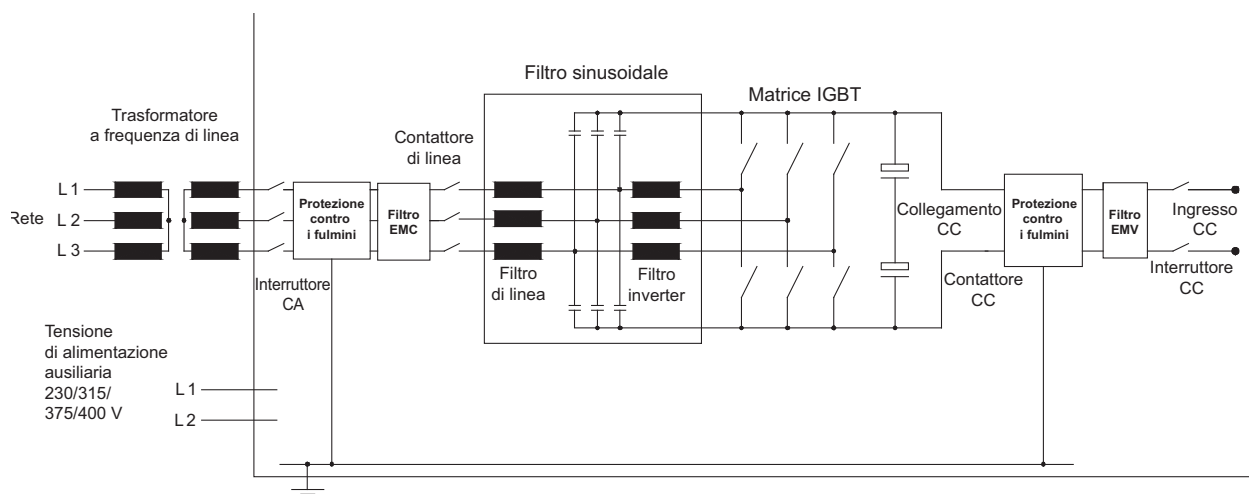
Filtro sinusoidale

Matrice IGBT

Trasformatore a frequenza di linea

Contattore di linea

L 1

Rete

L 2

L 3

Protezione contro i fulmini

Filtro EMC

Collegamento CC

Protezione contro i fulmini

Filtro EMV

Ingresso CC

Interruttore CA

Filtro di linea

Filtro inverter

Contattore CC

Interruttore CC

Tensione di alimentazione ausiliaria 230/315/ 375/400 V

L 1

L 2